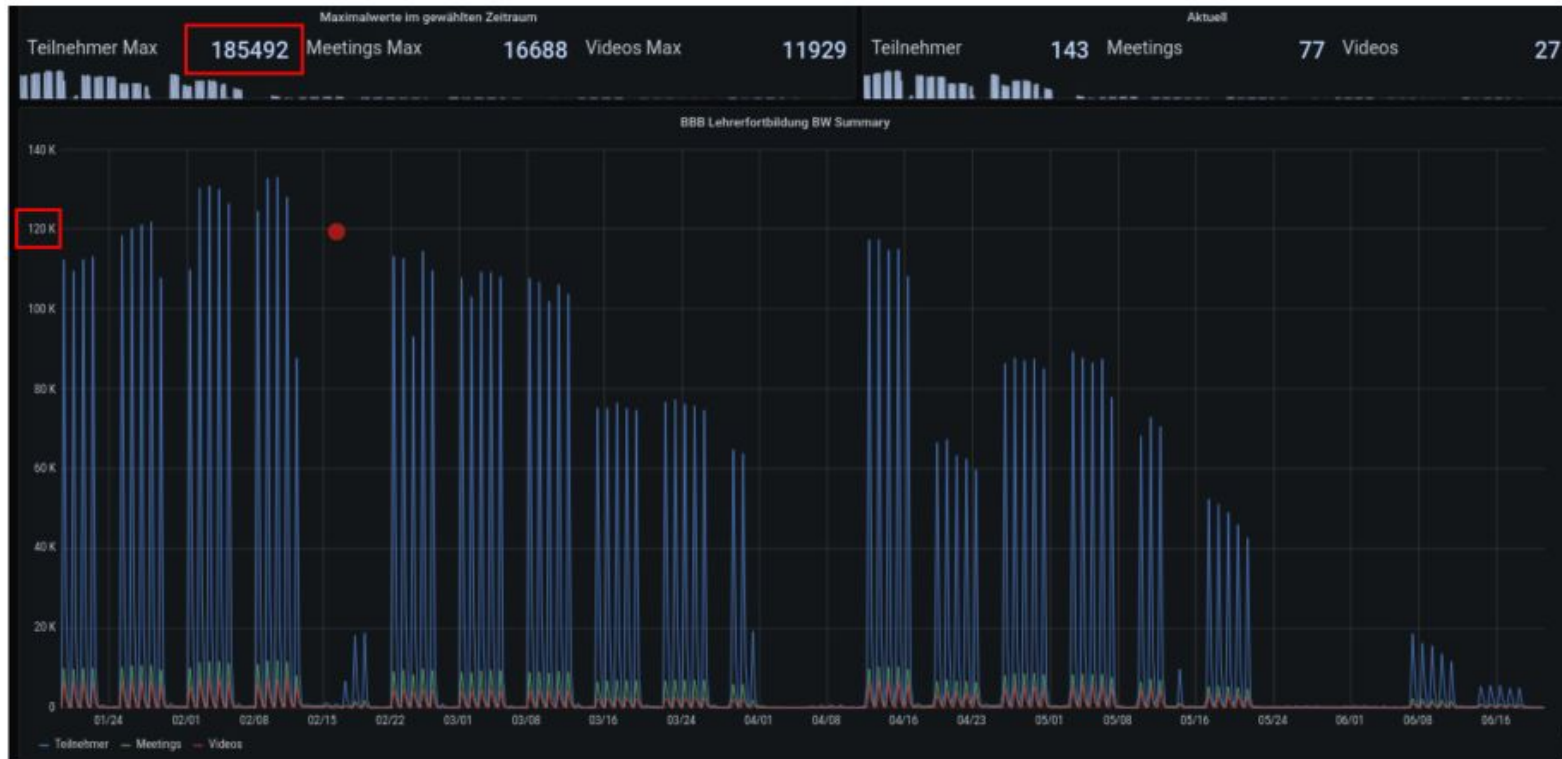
Maximalwerte im gewählten Zeitraum

Teilnehmer Max 185492 Meetings Max 16688 Videos Max 11929

Aktuell

Teilnehmer 143 Meetings 77 Videos 27

BBB Lehrerfortbildung BW Summary

140 K
120 K
100 K
80 K
60 K
40 K
20 K
0

01/24 02/01 02/08 02/15 02/22 03/01 03/08 03/16 03/24 04/01 04/08 04/16 04/23 05/01 05/08 05/16 05/24 06/01 06/08 06/16

— Teilnehmer — Meetings — Videos